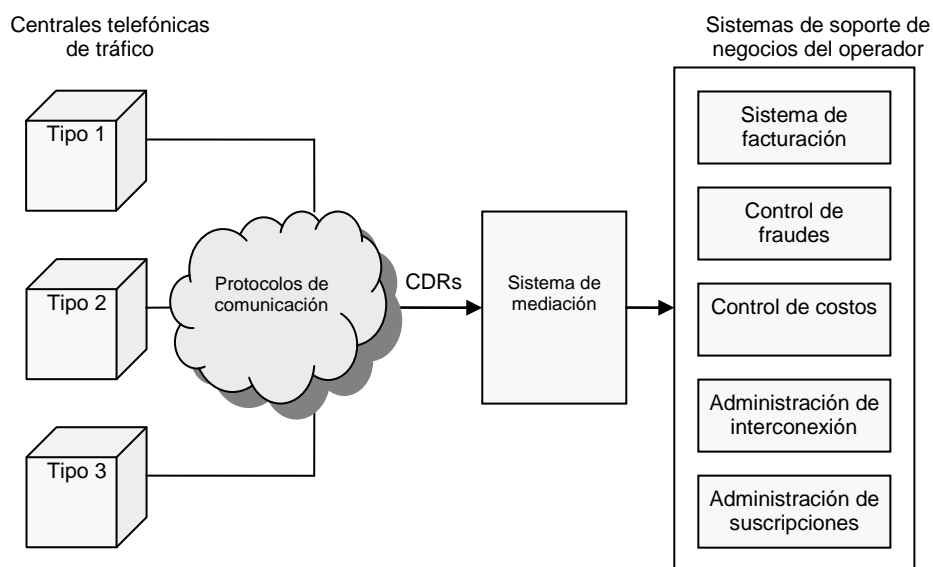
Centrales telefónicas de tráfico

Tipo 1

Tipo 2

Tipo 3

Protocolos de comunicación

CDRs

Sistema de mediación

Sistemas de soporte de negocios del operador

Sistema de facturación

Control de fraudes

Control de costos

Administración de interconexión

Administración de suscripciones